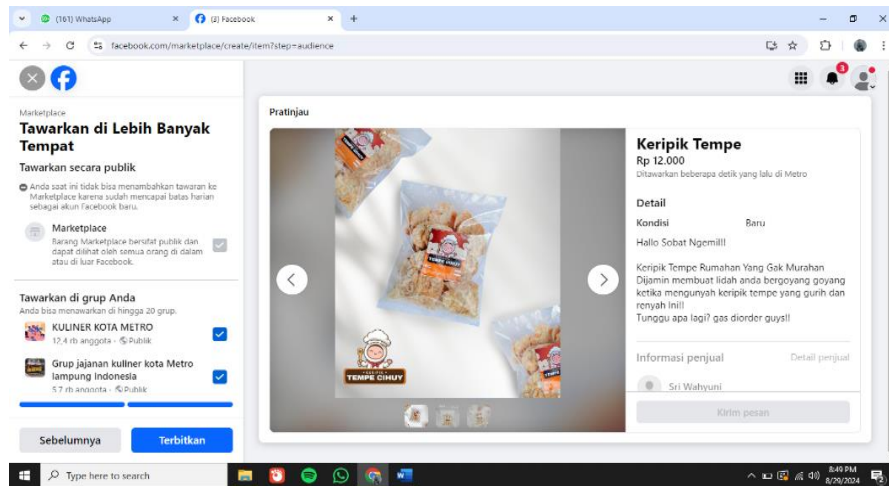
(161) WhatsApp
(2) Facebook
facebook.com/marketplace/create/item?step=audience

Marketplace
Tawarkan di Lebih Banyak Tempat
Tawarkan secara publik
Anda saat ini tidak bisa menambahkan tawaran ke Marketplace karena sudah mencapai batas harian sebagai akun Facebook baru.
Marketplace
Barang Marketplace bersifat publik dan dapat dilihat oleh semua orang di dalam atau di luar Facebook.

Tawarkan di grup Anda
Anda bisa menawarkan di hingga 20 grup.
KULINER KOTA METRO
12,4 rb anggota · Publik
Grup jajanan kuliner kota Metro lampung Indonesia
5,7 rb anggota · Publik

Sebelumnya
Terbitkan

Pratinjau
TEMPE CIHUY
TEMPE CIHUY

Keripik Tempe
Rp 12.000
Ditawarkan beberapa detik yang lalu di Metro
Detail
Kondisi Baru
Hallo Sobat Ngemil!!

Keripik Tempe Rumahan Yang Gak Murahan
Dijamin membuat lidah anda bergoyang goyang ketika mengunyah keripik tempe yang gurih dan renyah ini!!
Tunggu apa lagi? gas diorder guys!!
Informasi penjual
Detail penjual
Sri Wahyuni
Kirim pesan

Type here to search
8:49 PM
8/29/2024